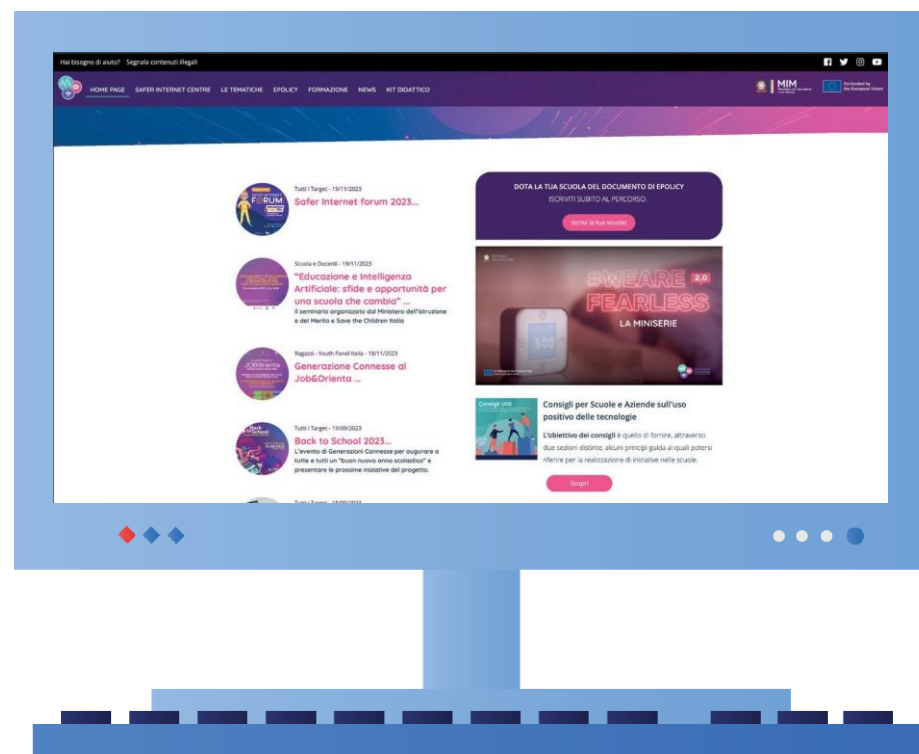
Hai bisogno di aiuto? Segnala contenuti illegali

HOME PAGE SAFER INTERNET CENTRE LE TEMATICHE EPOLICY FORMAZIONE NEWS KIT DIDATTICO

MIM

Co-funded by the European Union

FORUM

Tutti i Target - 19/11/2023
Safer Internet forum 2023...

Scuola e Docenti - 19/11/2023
"Educazione e Intelligenza Artificiale: sfide e opportunità per una scuola che cambia" ...
Il seminario organizzato dal Ministero dell'Istruzione e del Merito e Save the Children Italia

JOB&Orienta

Ragazzi - Youth Panel Italia - 18/11/2023
Generazione Connesse al Job&Orienta ...

Back to School

Tutti i Target - 19/09/2023
Back to School 2023...
L'evento di Generazioni Connesse per augurare a tutte e tutti un "buon nuovo anno scolastico" e presentare le prossime iniziative del progetto.

Tutti i Target - 18/09/2023

DOTA LA TUA SCUOLA DEL DOCUMENTO DI EPOLICY
ISCRIVITI SUBITO AL PERCORSO.
Iscrivi la tua scuola!

#WEARE 2.0
FEARLESS
LA MINISERIE

Consigli Utili

Consigli per Scuole e Aziende sull'uso positivo delle tecnologie
L'obiettivo dei consigli è quello di fornire, attraverso due sezioni distinte, alcuni principi guida ai quali potersi riferire per la realizzazione di iniziative nelle scuole.
Scopri